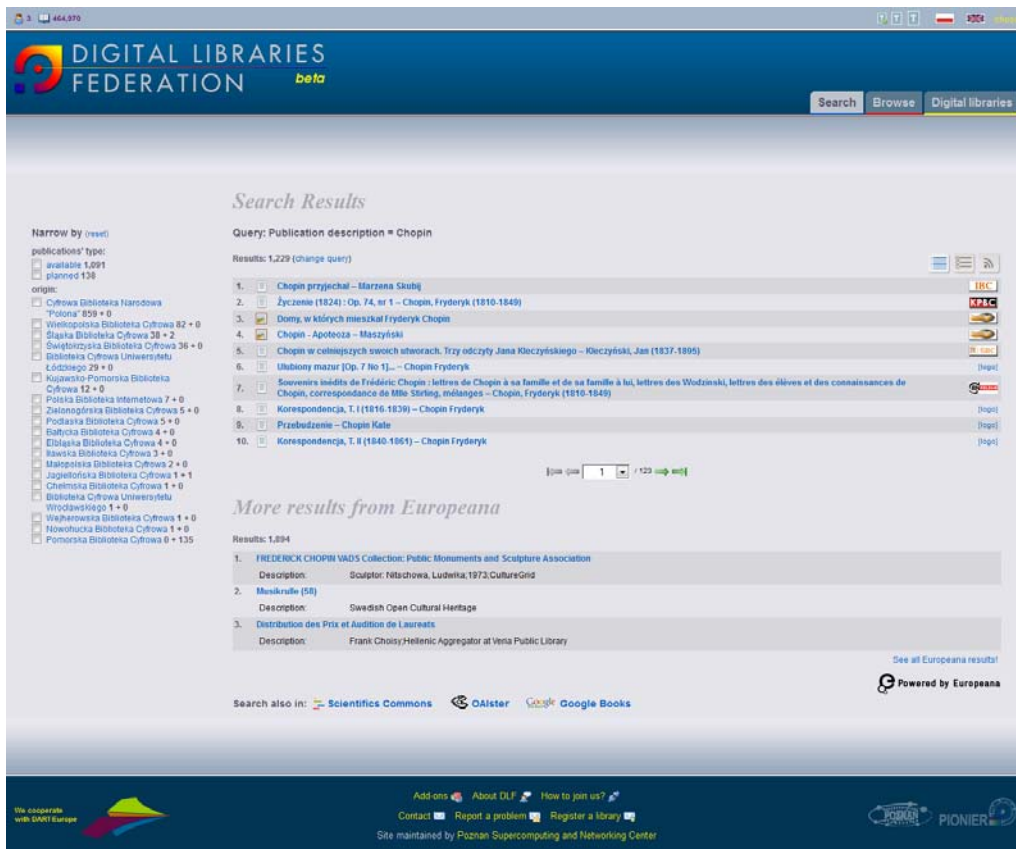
3 464,970

DIGITAL LIBRARIES FEDERATION beta

Search Browse Digital libraries

Search Results

Query: Publication description = Chopin

Results: 1,229 (change query)

Narrow by (reset)

publications' type:
available 1,091
planned 138

origin:
Cyfrowa Biblioteka Narodowa "Polona" 859 + 0
Wielkopolska Biblioteka Cyfrowa 82 + 0
Śląska Biblioteka Cyfrowa 38 + 2
Świętokrzyska Biblioteka Cyfrowa 36 + 0
Biblioteka Cyfrowa Uniwersytetu Łódzkiego 29 + 0
Kujawsko-Pomorska Biblioteka Cyfrowa 12 + 0
Polska Biblioteka Internetowa 7 + 0
Zielonogórska Biblioteka Cyfrowa 5 + 0
Podlaska Biblioteka Cyfrowa 5 + 0
Bałtycka Biblioteka Cyfrowa 4 + 0
Elbląska Biblioteka Cyfrowa 4 + 0
Iławska Biblioteka Cyfrowa 3 + 0
Małopolska Biblioteka Cyfrowa 2 + 0
Jagiellońska Biblioteka Cyfrowa 1 + 1
Chełmska Biblioteka Cyfrowa 1 + 0
Biblioteka Cyfrowa Uniwersytetu Wrocławskiego 1 + 0
Wejherowska Biblioteka Cyfrowa 1 + 0
Nowohucka Biblioteka Cyfrowa 1 + 0
Pomorska Biblioteka Cyfrowa 0 + 135

1. Chopin przyjechał – Marzena Skubij
2. Życzenie (1824) : Op. 74, nr 1 – Chopin, Fryderyk (1810-1849)
3. Domy, w których mieszkał Fryderyk Chopin
4. Chopin - Apoteoza – Maszyński
5. Chopin w celniejszych swoich utworach. Trzy odczyty Jana Kleczyńskiego – Kleczyński, Jan (1837-1895)
6. Ulubiony mazur [Op. 7 No 1]... – Chopin Fryderyk [logo]
7. Souvenirs inédits de Frédéric Chopin : lettres de Chopin à sa famille et de sa famille à lui, lettres des Wodzinski, lettres des élèves et des connaissances de Chopin, correspondance de Mlle Stirling, mélanges – Chopin, Fryderyk (1810-1849)
8. Korespondencja, T. I (1816-1839) – Chopin Fryderyk [logo]
9. Przebudzenie – Chopin Kale [logo]
10. Korespondencja, T. II (1840-1861) – Chopin Fryderyk [logo]

1 / 123

More results from Europeana

Results: 1,894

1. FREDERICK CHOPIN VADS Collection: Public Monuments and Sculpture Association
Description: Sculptor: Nitschowa, Ludwika;1973;CultureGrid
2. Musikrulle (58)
Description: Swedish Open Cultural Heritage
3. Distribution des Prix et Audition de Laureats
Description: Frank Choisy;Hellenic Aggregator at Veria Public Library

See all Europeana results!

Powered by Europeana

Search also in: Scientifics Commons OAIster Google Google Books

We cooperate with DART-Europe

Add-ons About DLF How to join us?
Contact Report a problem Register a library
Site maintained by Poznan Supercomputing and Networking Center

POZNAN PIONIER